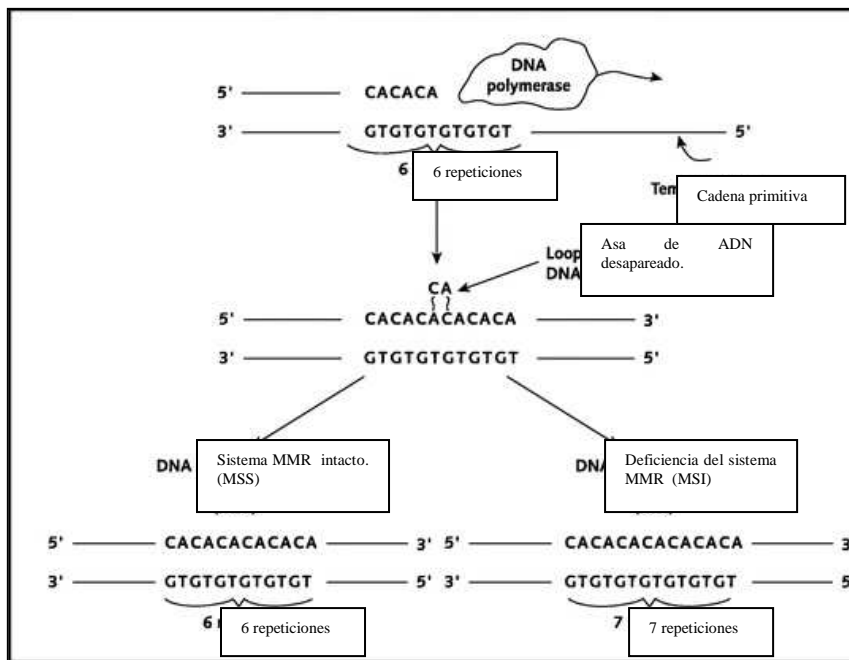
5' CACACA
DNA polymerase
3' GTGTGTGTGTGT 5'
6
6 repeticiones
Tem
Cadena primitiva
Loop
DNA
Asa de ADN desapareado.
CA
5' CACACACACACA 3'
3' GTGTGTGTGTGT 5'
DNA
Sistema MMR intacto. (MSS)
DN
Deficiencia del sistema MMR (MSI)
5' CACACACACACA 3'
3' GTGTGTGTGTGT 5'
6
6 repeticiones
5' CACACACACACACA 3
3' GTGTGTGTGTGTGT 5
7
7 repeticiones